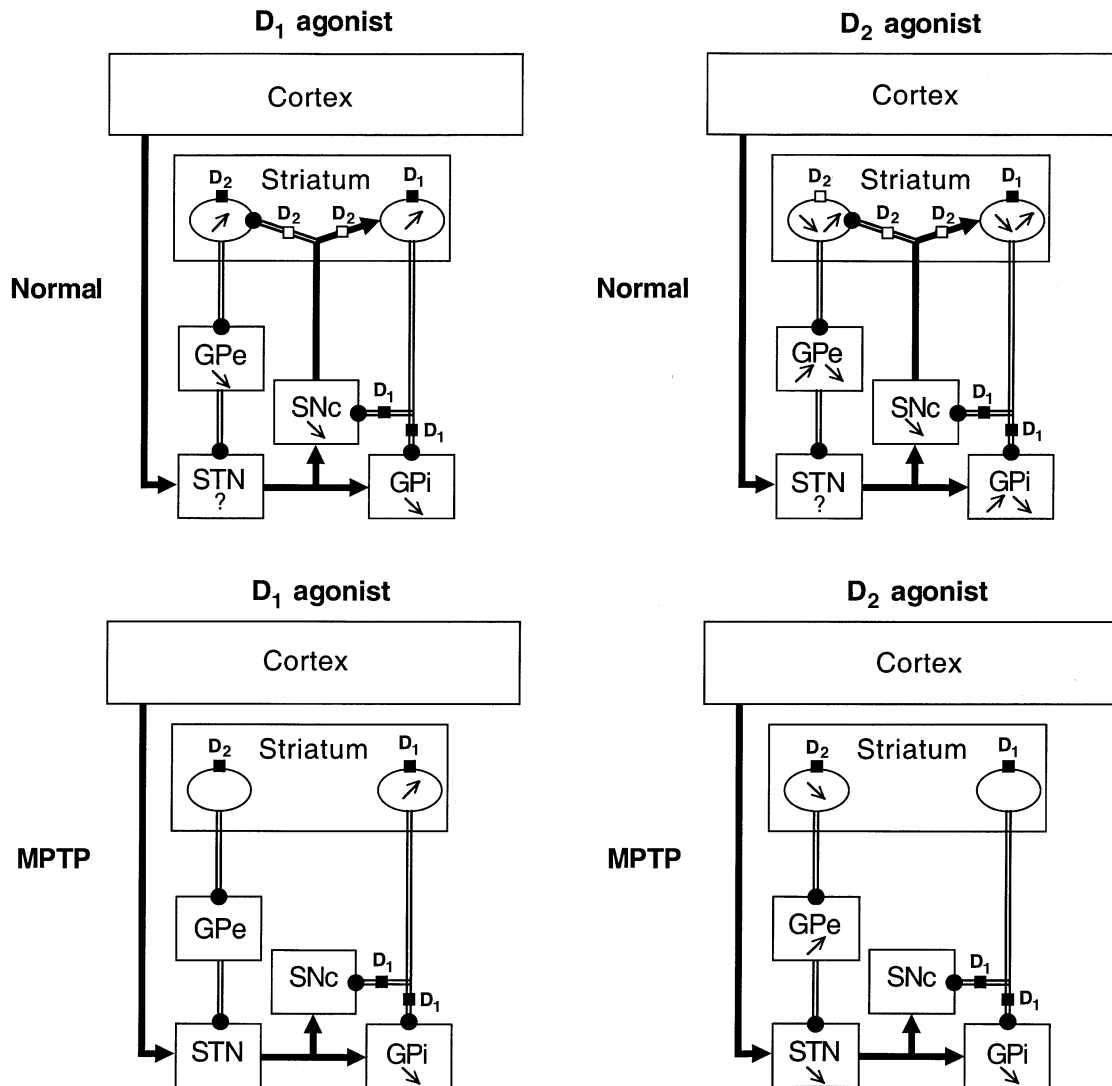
$D_1$ agonist

Cortex

$D_2$ Striatum $D_1$

$D_2$ $D_2$

Normal

GPe

SNc $D_1$

$D_1$

STN ?

GPi

$D_2$ agonist

Cortex

$D_2$ Striatum $D_1$

$D_2$ $D_2$

Normal

GPe

SNc $D_1$

$D_1$

STN ?

GPi

$D_1$ agonist

Cortex

$D_2$ Striatum $D_1$

MPTP

GPe

SNc $D_1$

$D_1$

STN

GPi

$D_2$ agonist

Cortex

$D_2$ Striatum $D_1$

MPTP

GPe

SNc $D_1$

$D_1$

STN

GPi